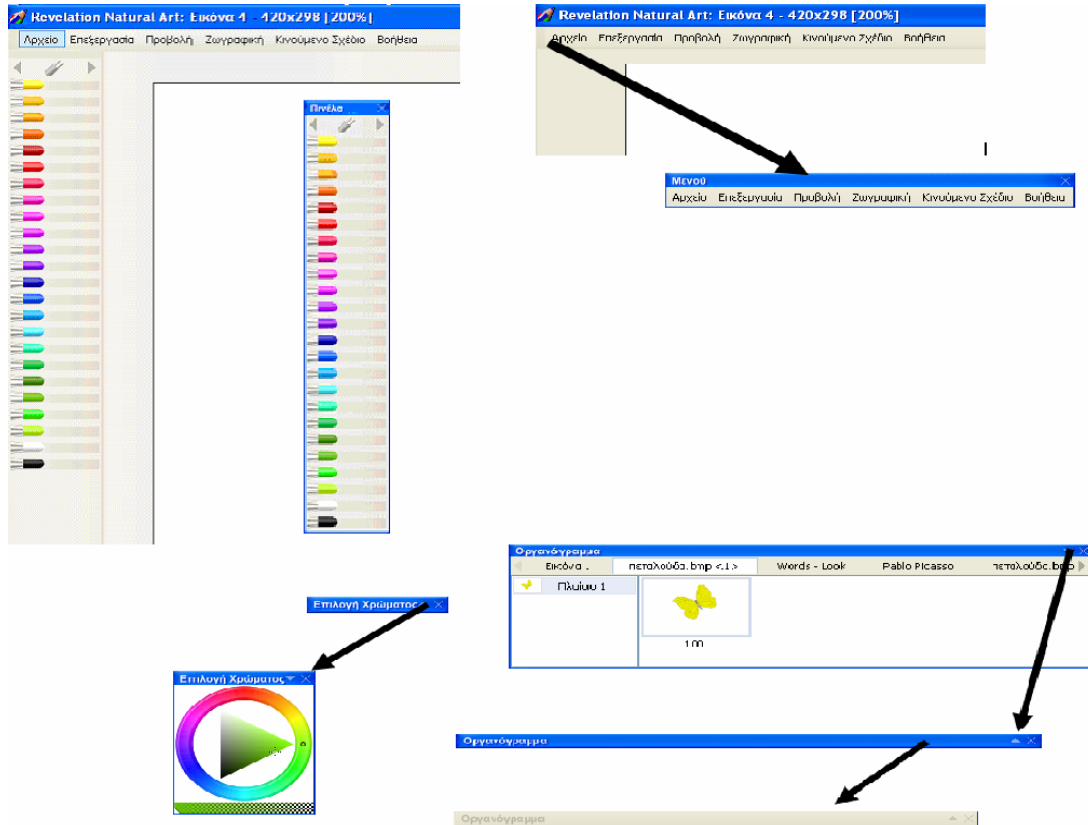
Revelation Natural Art: Εικόνα 4 - 420x298 [200%]
Αρχείο Επεξεργασία Προβολή Ζωγραφική Κινούμενο Σχέδιο Βοήθεια

Πινέλα

Revelation Natural Art: Εικόνα 4 - 420x298 [200%]
Αρχείο Επεξεργασία Προβολή Ζωγραφική Κινούμενο Σχέδιο Βοήθεια

Μενού
Αρχείο Επεξεργασία Προβολή Ζωγραφική Κινούμενο Σχέδιο Βοήθεια

Επιλογή Χρώματος

Επιλογή Χρώματος

Οργανόγραμμα
Εικόνα . πεταλούδα.bmp <1> Words - Look Pablo Picasso πεταλούδα.bmp
Πλαίσιο 1
100

Οργανόγραμμα

Οργανόγραμμα